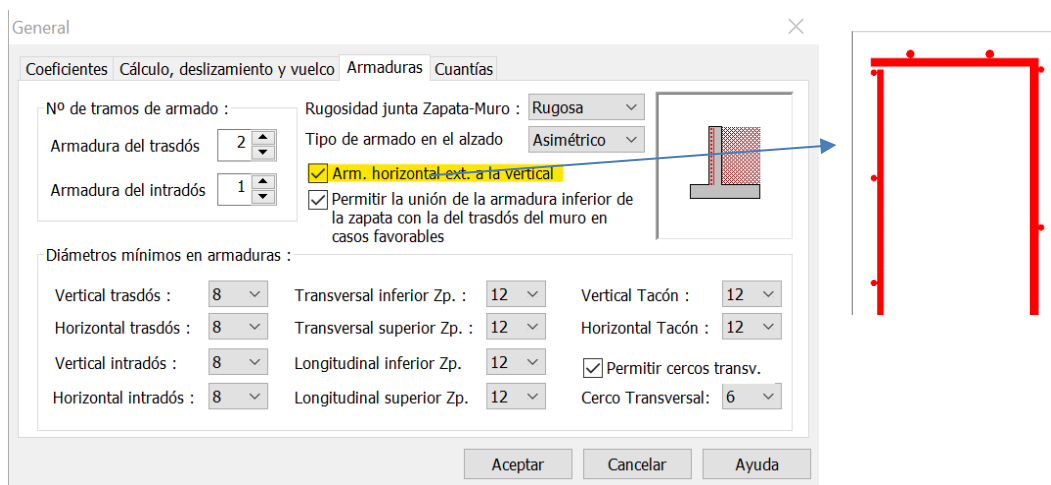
General

Coeficientes | Cálculo, deslizamiento y vuelco | Armaduras | Cuantías

Nº de tramos de armado :
Armadura del trasdós 2
Armadura del intradós 1

Rugosidad junta Zapata-Muro : Rugosa
Tipo de armado en el alzado Asimétrico
Arm. horizontal ext. a la vertical
Permitir la unión de la armadura inferior de la zapata con la del trasdós del muro en casos favorables

Diámetros mínimos en armaduras :

| Vertical trasdós : | 8 | Transversal inferior Zp. : | 12 | Vertical Tacón : | 12 |
|---|---|---|---|---|---|
| Horizontal trasdós : | 8 | Transversal superior Zp. : | 12 | Horizontal Tacón : | 12 |
| Vertical intradós : | 8 | Longitudinal inferior Zp. | 12 | Permitir cercos transv. | |
| Horizontal intradós : | 8 | Longitudinal superior Zp. | 12 | Cerco Transversal: | 6 |

Aceptar | Cancelar | Ayuda